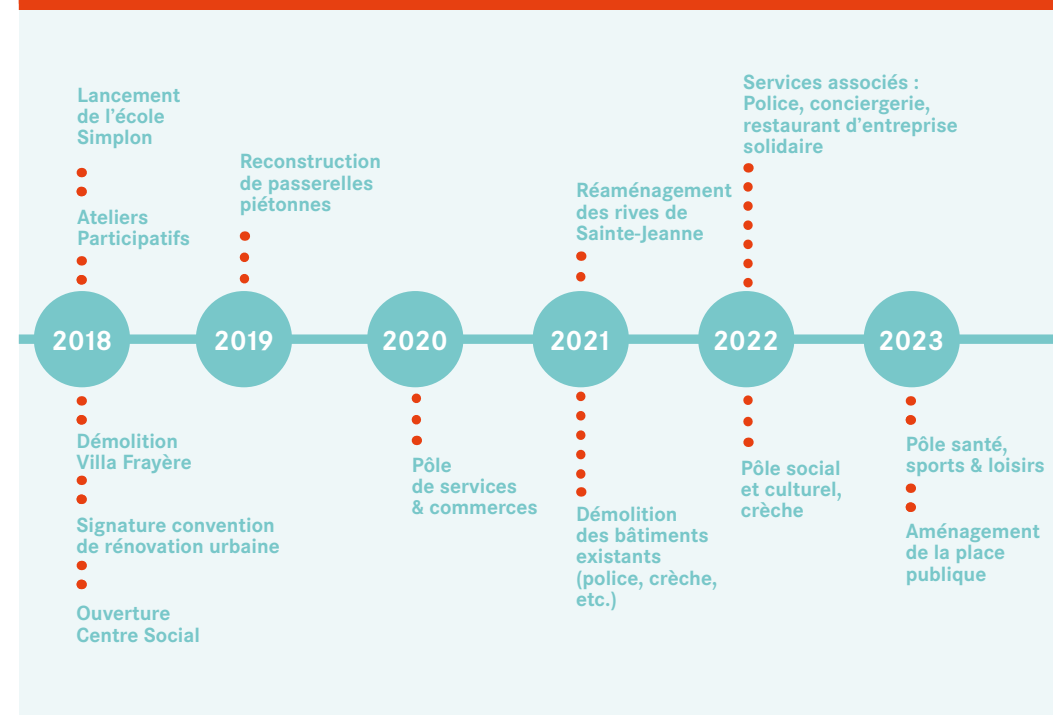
Lancement de l'école Simplon

Ateliers Participatifs

Reconstruction de passerelles piétonnes

Réaménagement des rives de Sainte-Jeanne

Services associés : Police, conciergerie, restaurant d'entreprise solidaire

2018

2019

2020

2021

2022

2023

Démolition Villa Frayère

Signature convention de rénovation urbaine

Ouverture Centre Social

Pôle de services & commerces

Démolition des bâtiments existants (police, crèche, etc.)

Pôle social et culturel, crèche

Pôle santé, sports & loisirs

Aménagement de la place publique